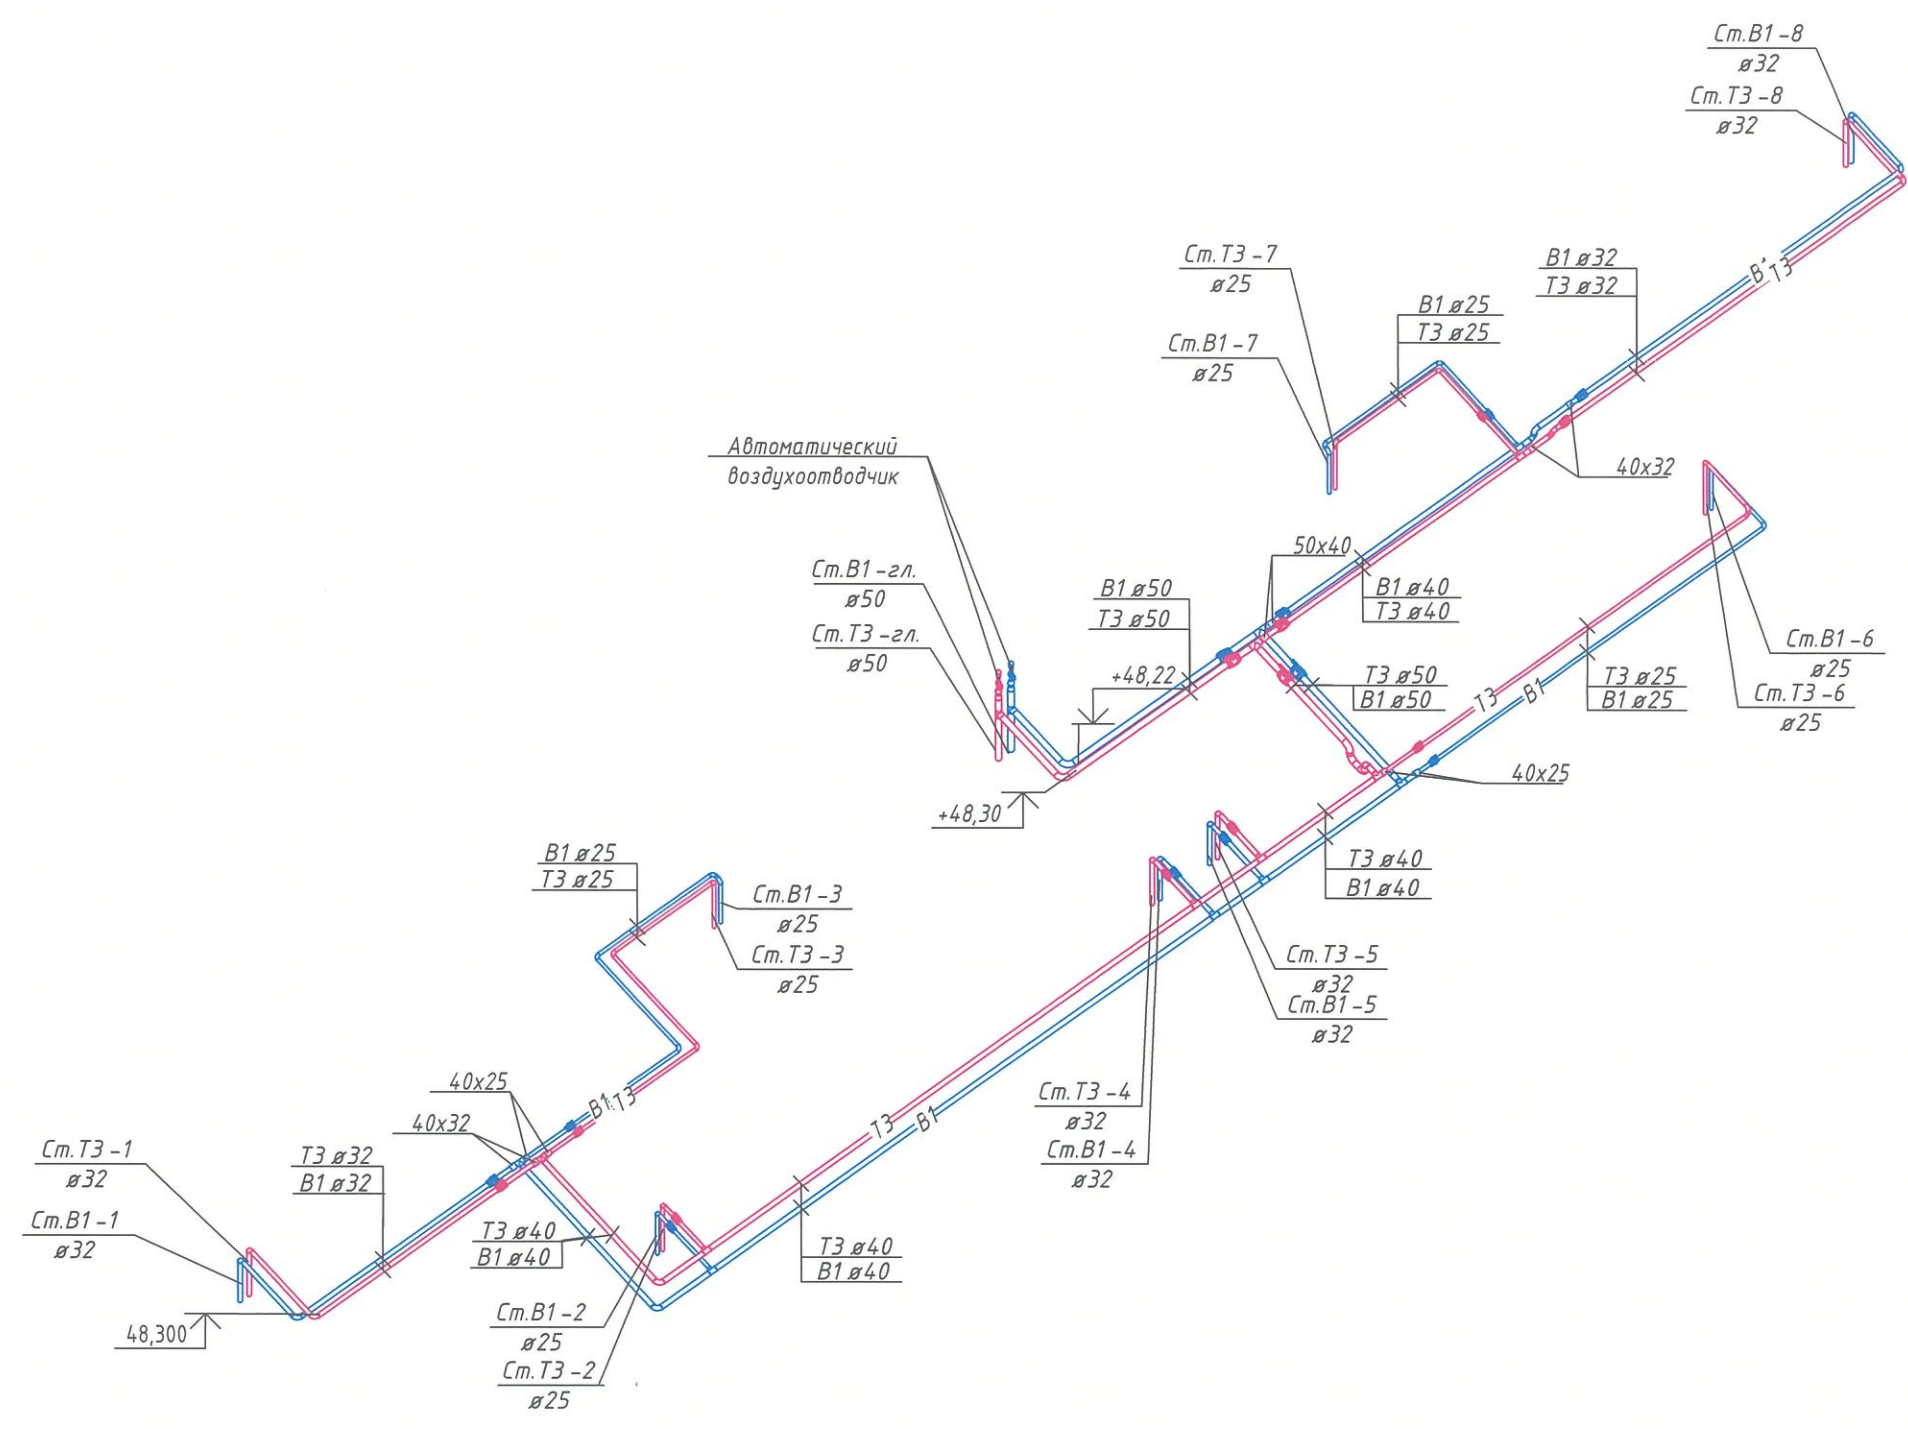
Ст.В1-8
ø32
Ст.Т3-8
ø32

Ст.Т3-7
ø25
Ст.В1-7
ø25

В1 ø25
Т3 ø25

В1 ø32
Т3 ø32

В1 Т3

40х32

Автоматический
воздухоотводчик

Ст.В1-гл.
ø50
Ст.Т3-гл.
ø50

В1 ø50
Т3 ø50

50х40

В1 ø40
Т3 ø40

+48,22

Т3 ø50
В1 ø50

Т3 В1

Т3 ø25
В1 ø25

Ст.В1-6
ø25
Ст.Т3-6
ø25

40х25

+48,30

В1 ø25
Т3 ø25

Ст.В1-3
ø25
Ст.Т3-3
ø25

Т3 ø40
В1 ø40

Ст.Т3-5
ø32
Ст.В1-5
ø32

40х25
40х32

В1 Т3

Т3 В1

Ст.Т3-4
ø32
Ст.В1-4
ø32

Ст.Т3-1
ø32
Ст.В1-1
ø32

Т3 ø32
В1 ø32

Т3 ø40
В1 ø40

Т3 ø40
В1 ø40

48,300

Ст.В1-2
ø25
Ст.Т3-2
ø25